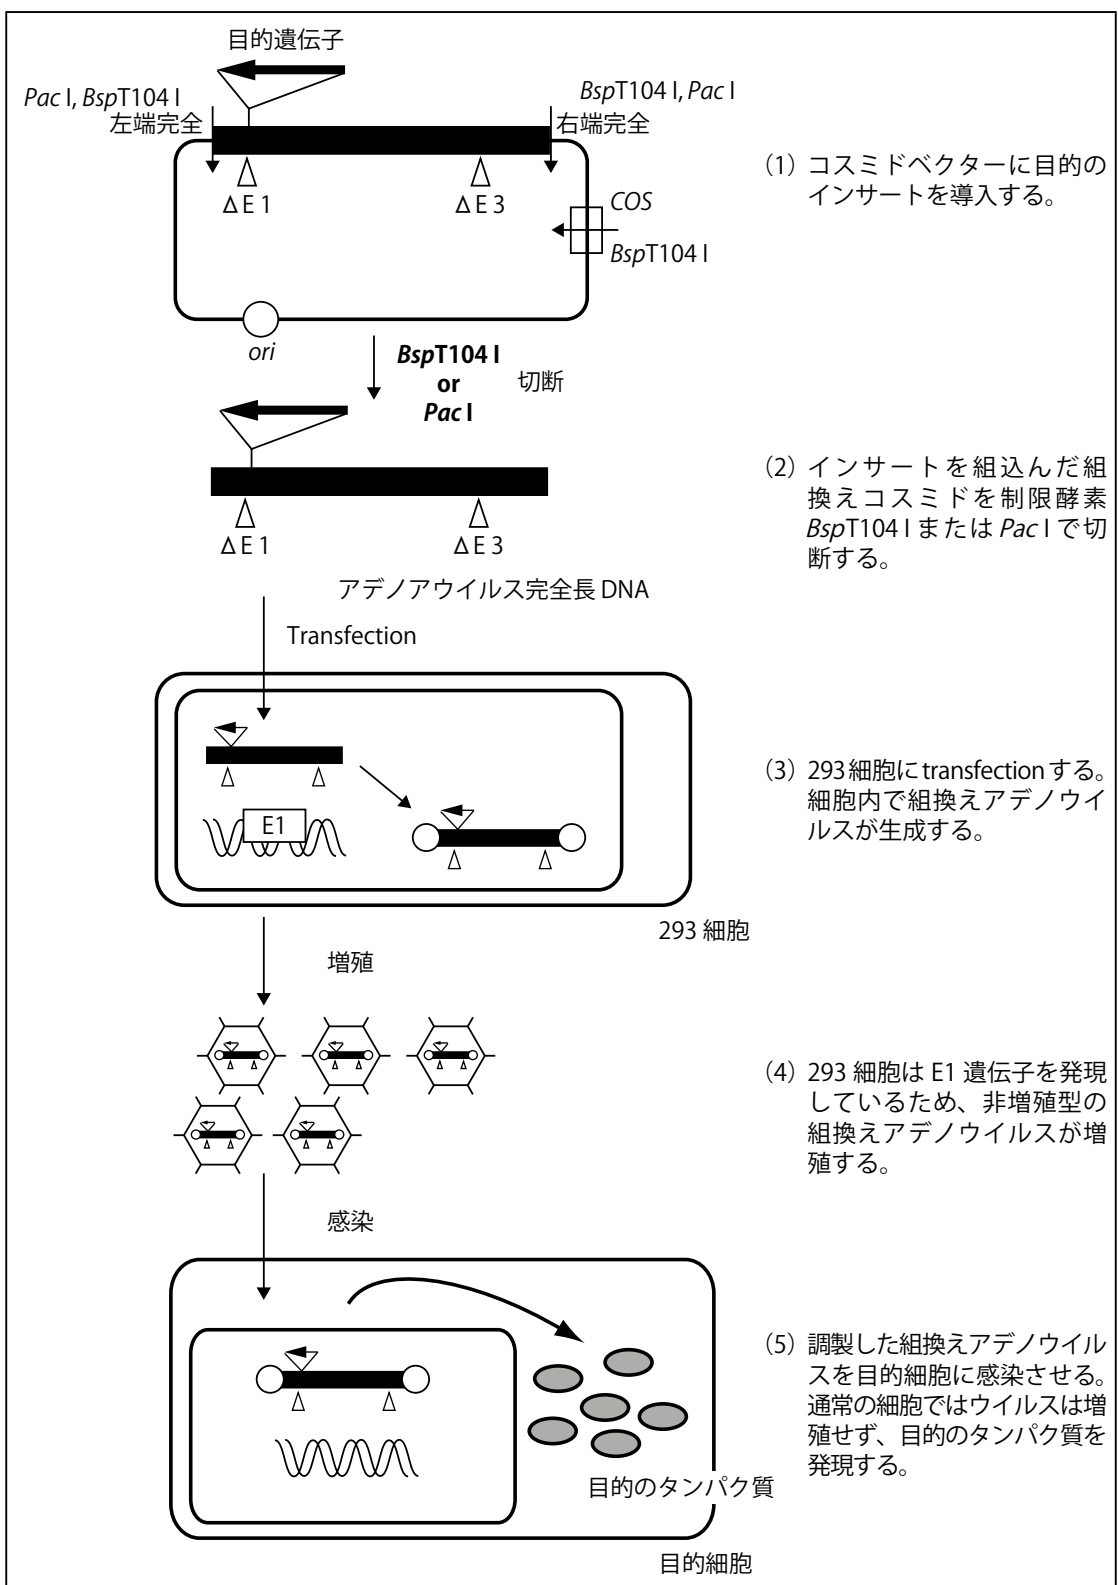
目的遺伝子

Pac I, BspT104 I
左端完全

BspT104 I, Pac I
右端完全

ΔE 1

ΔE 3

COS

BspT104 I

ori

（1）コスミドベクターに目的のインサートを導入する。

BspT104 I
or
Pac I

切断

ΔE 1

ΔE 3

（2）インサートを組込んだ組換えコスミドを制限酵素 BspT104 I または Pac I で切断する。

アデノアウイルス完全長 DNA

Transfection

E1

（3）293 細胞に transfection する。細胞内で組換えアデノウイルスが生成する。

293 細胞

増殖

（4）293 細胞は E1 遺伝子を発現しているため、非増殖型の組換えアデノウイルスが増殖する。

感染

目的のタンパク質

（5）調製した組換えアデノウイルスを目的細胞に感染させる。通常の細胞ではウイルスは増殖せず、目的のタンパク質を発現する。

目的細胞